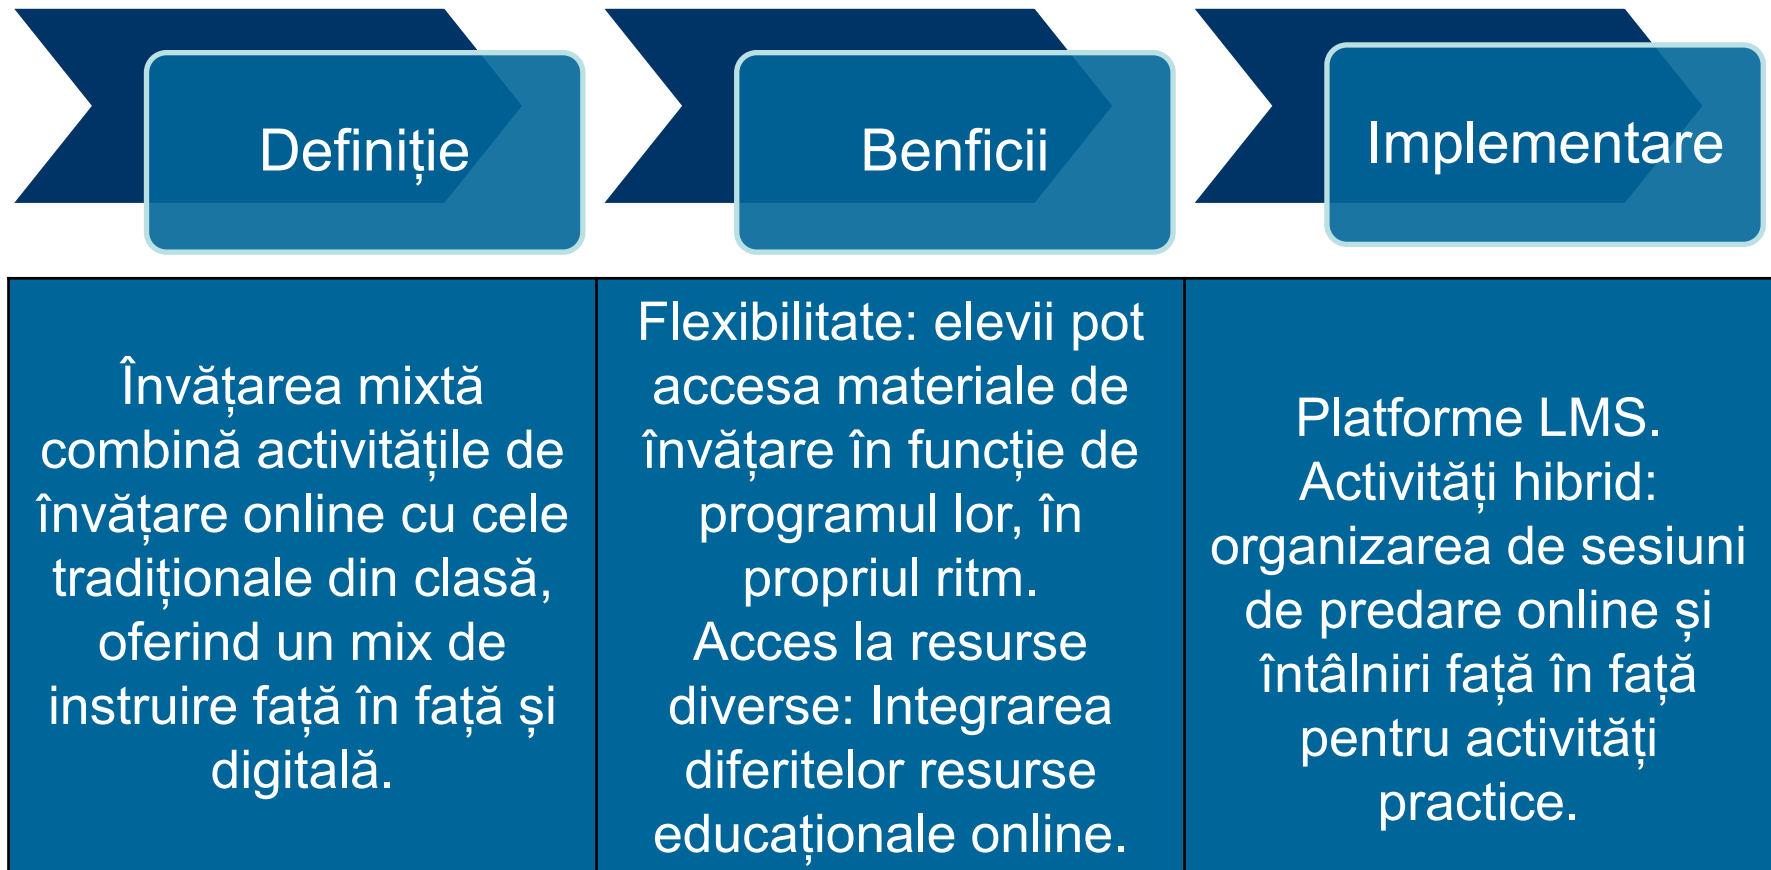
Definiție

Benficii

Implementare

| Învățarea mixtă combină activitățile de învățare online cu cele tradiționale din clasă, oferind un mix de instruire față în față și digitală. | Flexibilitate: elevii pot accesa materiale de învățare în funcție de programul lor, în propriul ritm. Acces la resurse diverse: Integrarea diferitelor resurse educaționale online. | Platforme LMS. Activități hibrid: organizarea de sesiuni de predare online și întâlniri față în față pentru activități practice. |
|---|---|---|